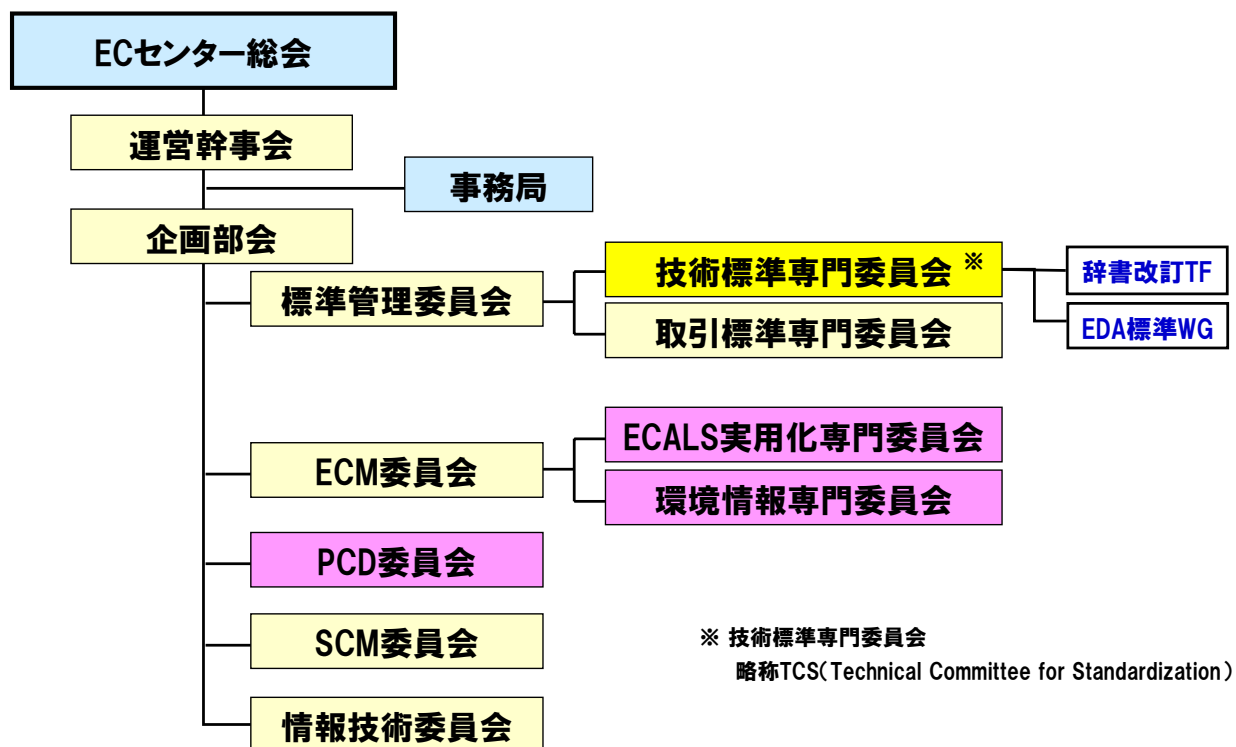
ECセンター総会

運営幹事会

事務局

企画部会

標準管理委員会

技術標準専門委員会 ※

辞書改訂TF

EDA標準WG

取引標準専門委員会

ECM委員会

ECALS実用化専門委員会

環境情報専門委員会

PCD委員会

SCM委員会

情報技術委員会

※ 技術標準専門委員会
略称TCS（Technical Committee for Standardization）